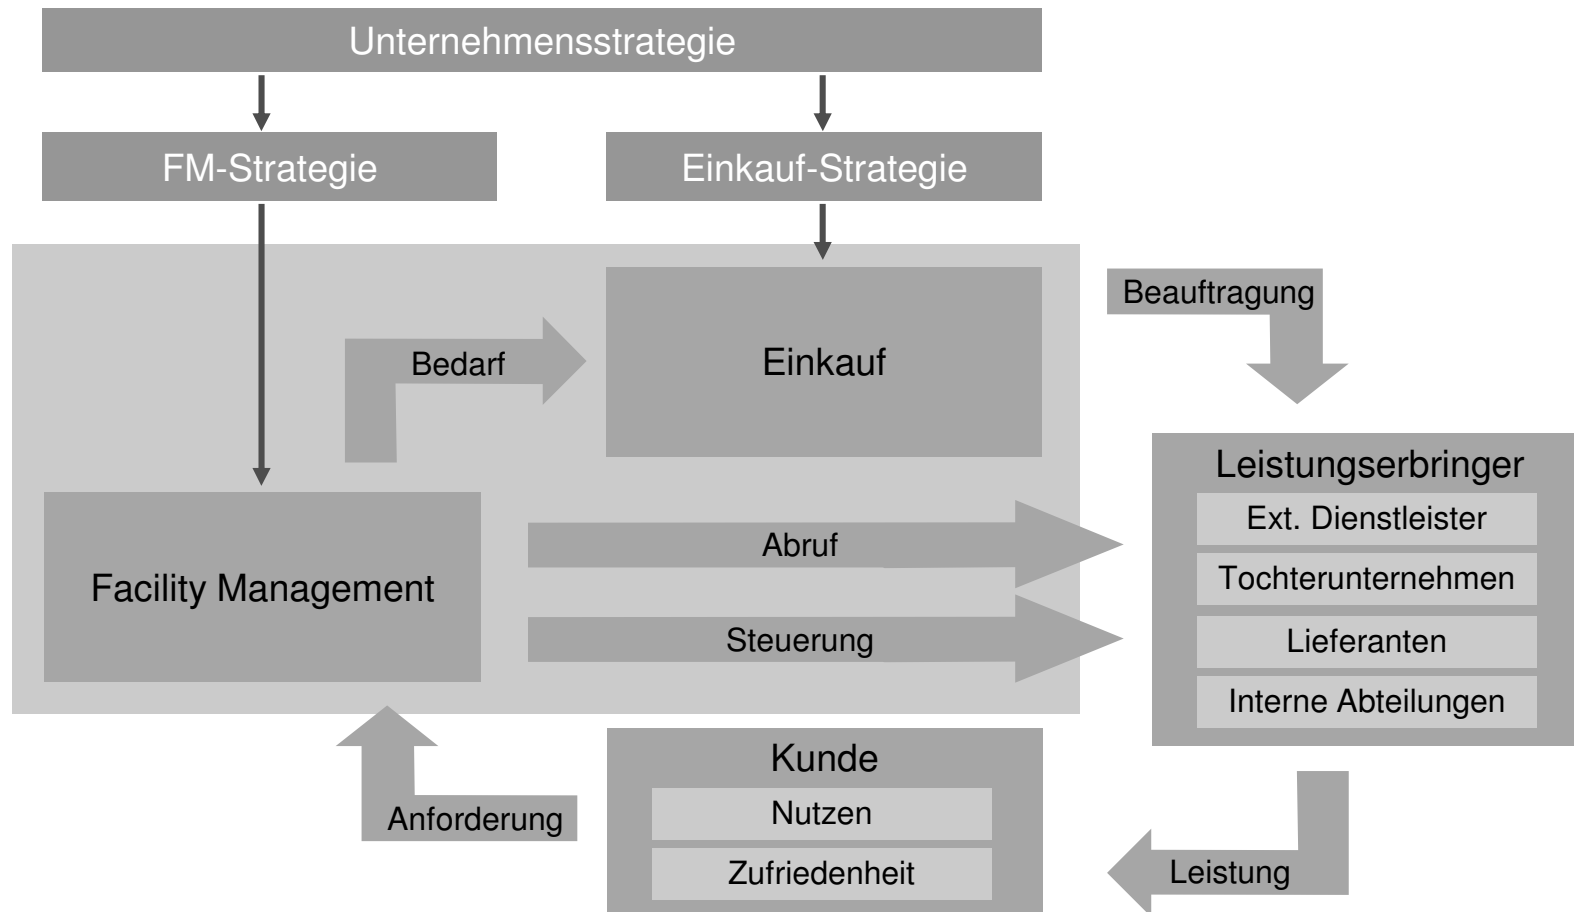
Unternehmensstrategie

FM-Strategie

Einkauf-Strategie

Beauftragung

Bedarf

Einkauf

Leistungserbringer

Ext. Dienstleister

Tochterunternehmen

Lieferanten

Interne Abteilungen

Facility Management

Abruf

Steuerung

Kunde

Nutzen

Zufriedenheit

Anforderung

Leistung